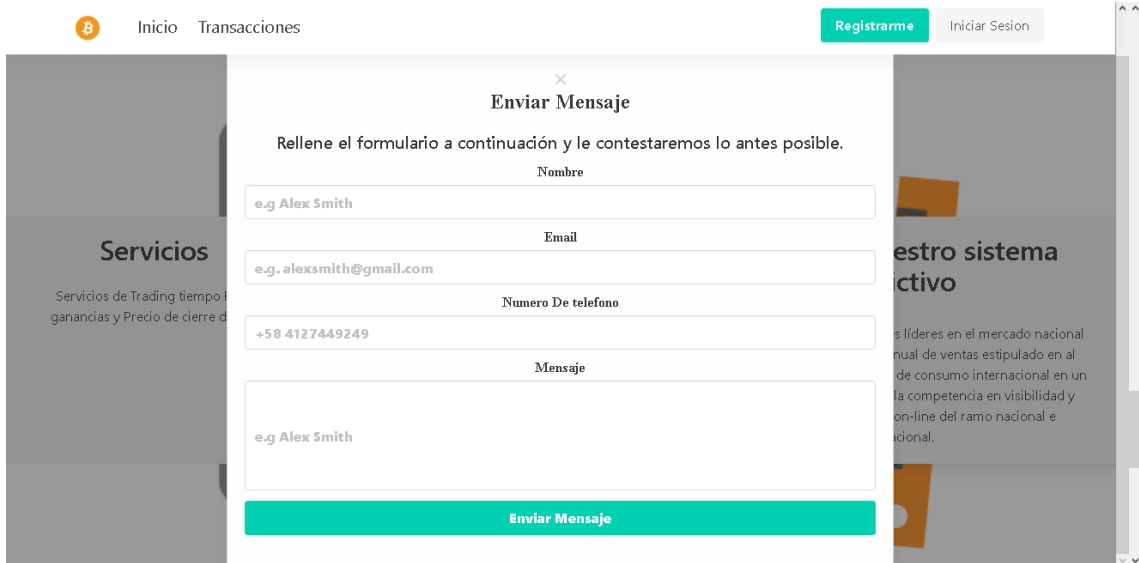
Inicio Transacciones

Registrarme Iniciar Sesion

×

Enviar Mensaje

Rellene el formulario a continuación y le contestaremos lo antes posible.

Nombre

e.g Alex Smith

Email

e.g. alexsmith@gmail.com

Numero De telefono

+58 4127449249

Mensaje

e.g Alex Smith

Enviar Mensaje

Servicios

Servicios de Trading tiempo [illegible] ganancias y Precio de cierre d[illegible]

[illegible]estro sistema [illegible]ictivo

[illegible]s líderes en el mercado nacional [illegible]nual de ventas estipulado en al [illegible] de consumo internacional en un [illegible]la competencia en visibilidad y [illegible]on-line del ramo nacional e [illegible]cional.